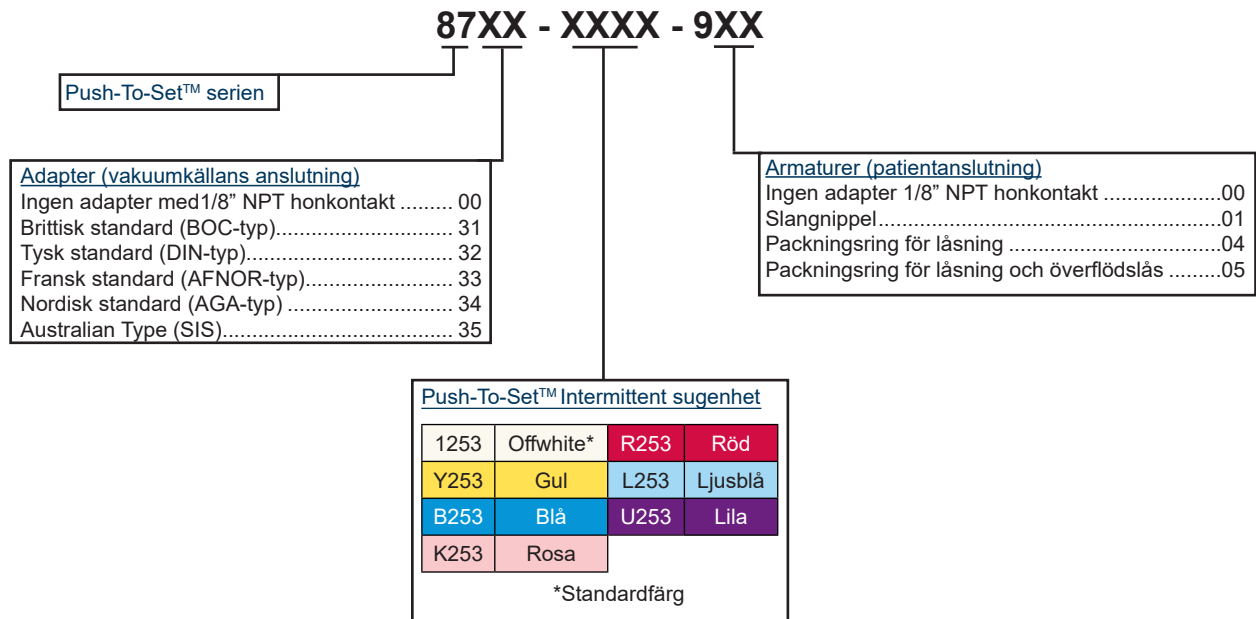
87XX - XXXX - 9XX

Push-To-Set$^{TM}$ serien

Adapter (vakuumkällans anslutning)
Ingen adapter med1/8” NPT honkontakt ......... 00
Brittisk standard (BOC-typ)............................. 31
Tysk standard (DIN-typ)................................... 32
Fransk standard (AFNOR-typ)......................... 33
Nordisk standard (AGA-typ) ............................ 34
Australian Type (SIS)....................................... 35

Armaturer (patientanslutning)
Ingen adapter 1/8” NPT honkontakt ....................00
Slangnippel..........................................................01
Packningsring för låsning ....................................04
Packningsring för låsning och överflödslås .........05

Push-To-Set$^{TM}$ Intermittent sugenhet

| 1253 | Offwhite* | R253 | Röd |
|---|---|---|---|
| Y253 | Gul | L253 | Ljusblå |
| B253 | Blå | U253 | Lila |
| K253 | Rosa | | |

*Standardfärg